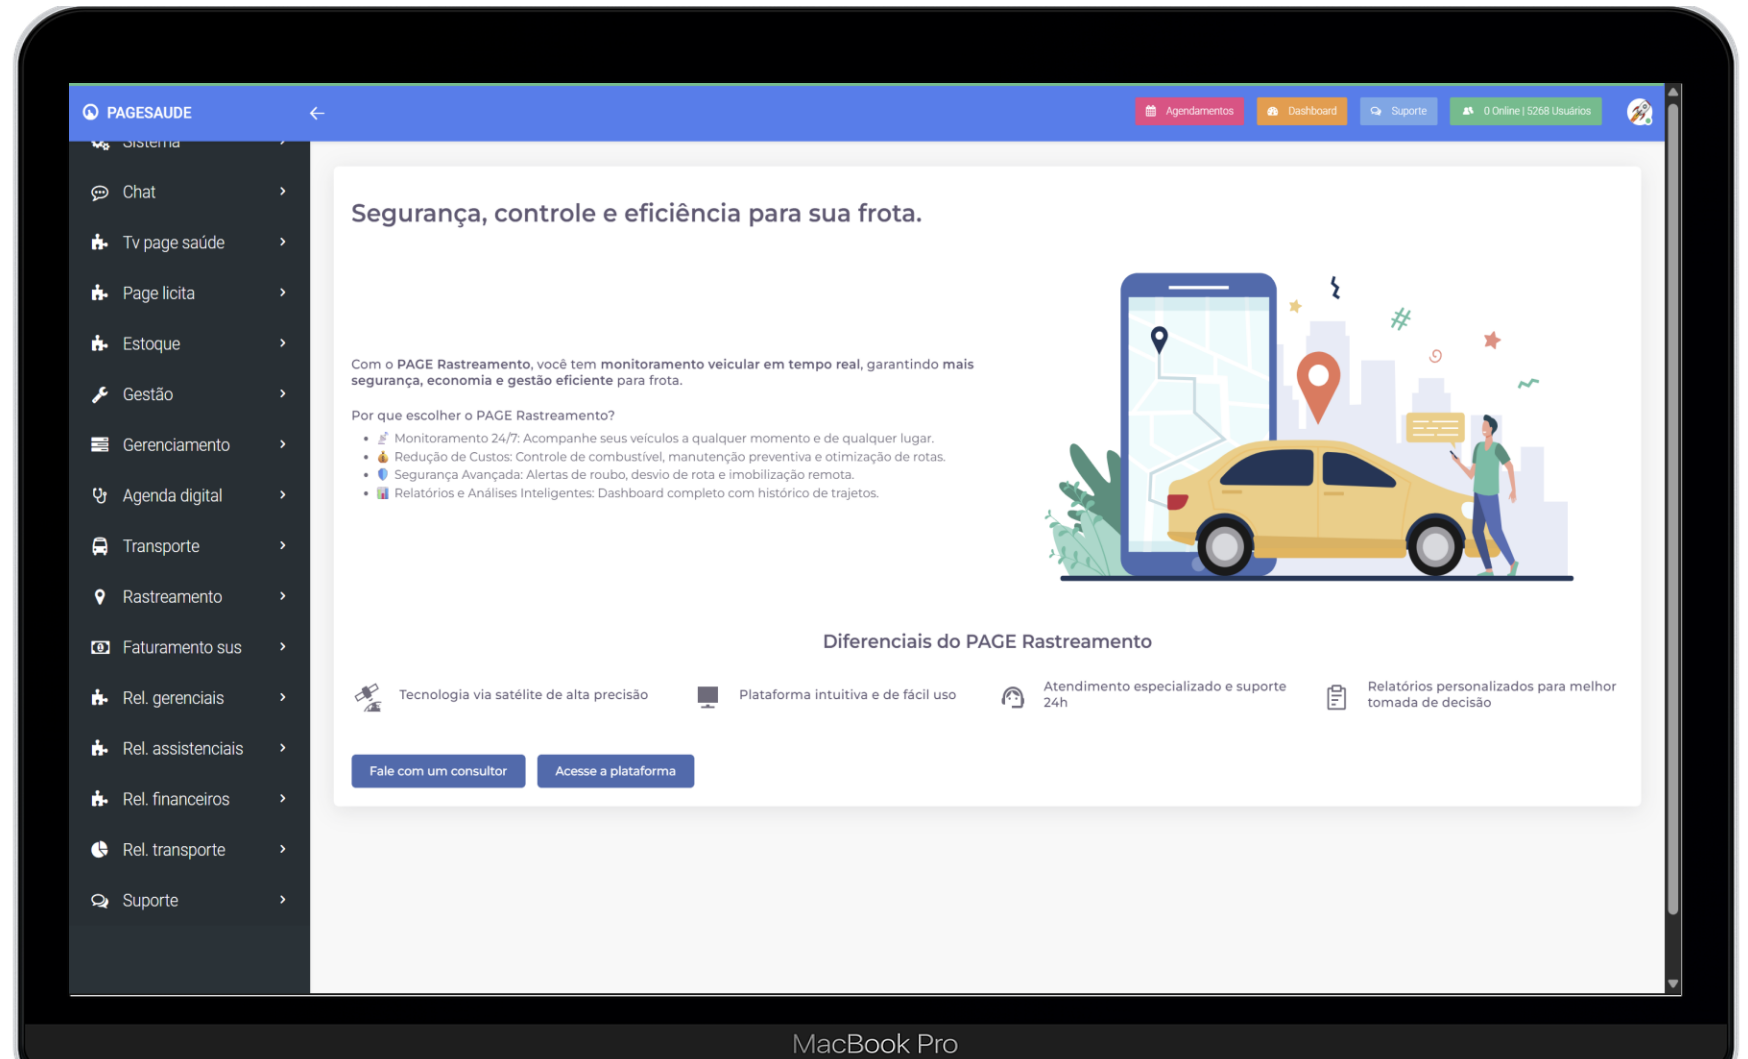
PAGESAUDE

Agendamentos Dashboard Suporte 0 Online | 5268 Usuários

Sistema
Chat
Tv page saúde
Page licita
Estoque
Gestão
Gerenciamento
Agenda digital
Transporte
Rastreamento
Faturamento sus
Rel. gerenciais
Rel. assistenciais
Rel. financeiros
Rel. transporte
Suporte

Segurança, controle e eficiência para sua frota.

Com o PAGE Rastreamento, você tem monitoramento veicular em tempo real, garantindo mais segurança, economia e gestão eficiente para frota.

Por que escolher o PAGE Rastreamento?

- Monitoramento 24/7: Acompanhe seus veículos a qualquer momento e de qualquer lugar.
- Redução de Custos: Controle de combustível, manutenção preventiva e otimização de rotas.
- Segurança Avançada: Alertas de roubo, desvio de rota e imobilização remota.
- Relatórios e Análises Inteligentes: Dashboard completo com histórico de trajetos.

Diferenciais do PAGE Rastreamento

Tecnologia via satélite de alta precisão
Plataforma intuitiva e de fácil uso
Atendimento especializado e suporte 24h
Relatórios personalizados para melhor tomada de decisão

Fale com um consultor
Acesse a plataforma

MacBook Pro